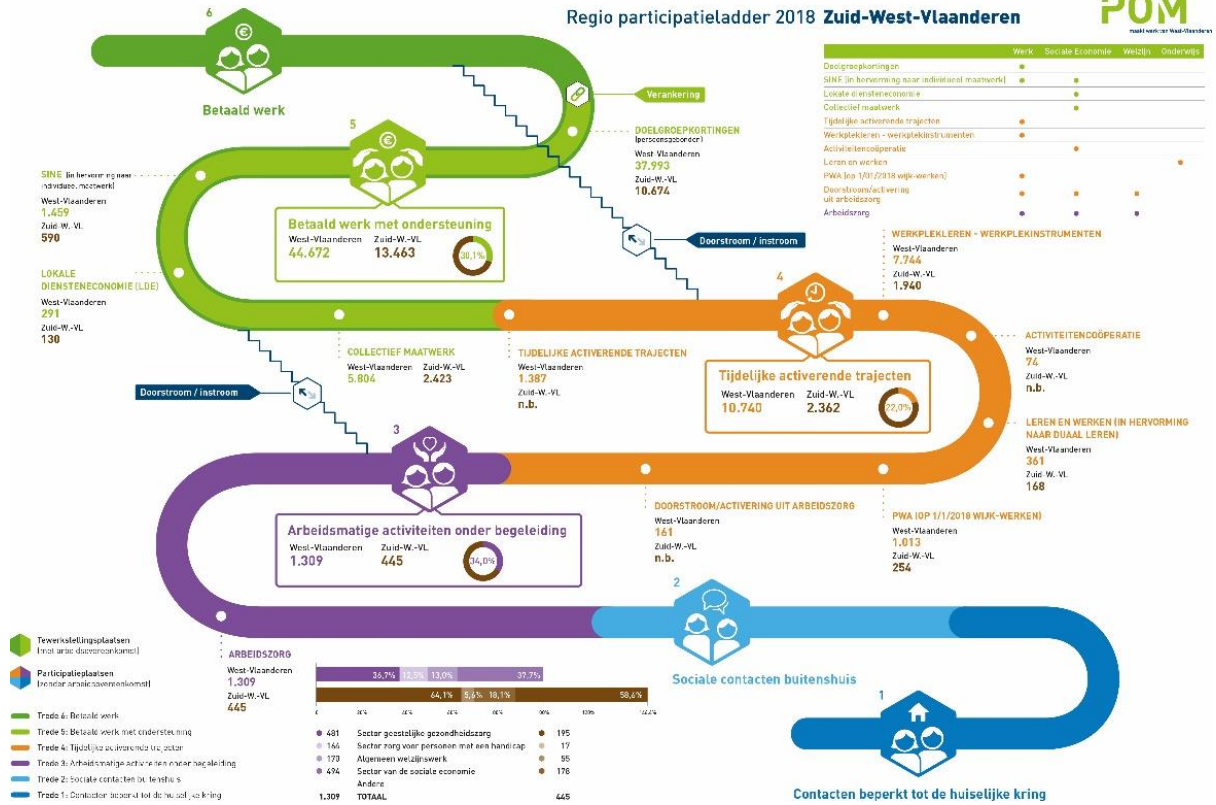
Regio participatieladder 2018 Zuid-West-Vlaanderen

POM
maakt werk van West-Vlaanderen

| | Werk | Sociale Economie | Welzijn | Onderwijs |
|---|---|---|---|---|
| Doelgroepkortingen | • | | | |
| SINE (in hervorming naar individueel maatwerk) | • | • | | |
| Lokale diensteneconomie | | • | | |
| Collectief maatwerk | | • | | |
| Tijdelijke activerende trajecten | • | | | |
| Werkplekleren - werkplekinstrumenten | • | | | |
| Activiteitencoöperatie | | • | | |
| Leren en werken | | | | • |
| PWA (op 1/01/2018 wijk-werken) | • | | | |
| Doorstroom/activering uit arbeidszorg | • | • | • | |
| Arbeidszorg | • | • | • | |

6
Betaald werk

Verankering

DOELGROEPKORTINGEN (personengebonden)
West-Vlaanderen
37.993
Zuid-W.-VL
10.674

5
SINE (in hervorming naar individueel maatwerk)
West-Vlaanderen
1.459
Zuid-W.-VL
590

Betaald werk met ondersteuning
West-Vlaanderen 44.672
Zuid-W.-VL 13.463
30,1%

Doorstroom / instroom

LOKALE DIENSTENECONOMIE (LDE)
West-Vlaanderen
291
Zuid-W.-VL
130

WERKPLEKLEREN - WERKPLEKINSTRUMENTEN
West-Vlaanderen
7.744
Zuid-W.-VL
1.940

4

COLLECTIEF MAATWERK
West-Vlaanderen 5.804
Zuid-W.-VL 2.423

TIJDELIJKE ACTIVERENDE TRAJECTEN
West-Vlaanderen
1.387
Zuid-W.-VL
n.b.

ACTIVITEITENCOÖPERATIE
West-Vlaanderen
74
Zuid-W.-VL
n.b.

Tijdelijke activerende trajecten
West-Vlaanderen 10.740
Zuid-W.-VL 2.362
22,0%

Doorstroom / instroom

3

LEREN EN WERKEN (IN HERVORMING NAAR DUAAL LEREN)
West-Vlaanderen
361
Zuid-W.-VL
168

DOORSTROOM/ACTIVERING UIT ARBEIDSZORG
West-Vlaanderen
161
Zuid-W.-VL
n.b.

PWA (OP 1/1/2018 WIJK-WERKEN)
West-Vlaanderen
1.013
Zuid-W.-VL
254

Arbeidsmatige activiteiten onder begeleiding
West-Vlaanderen 1.309
Zuid-W.-VL 445
34,0%

2
Sociale contacten buitenshuis

Tewerkstellingsplaatsen (met arbeidsovereenkomst)
Participatieplaatsen (zonder arbeidsovereenkomst)

ARBEIDSZORG
West-Vlaanderen
1.309
Zuid-W.-VL
445

36,7% 12,5% 13,0% 37,7%
64,1% 5,6% 18,1% 58,6%

0% 20% 40% 60% 80% 100% 120%

Trede 6: Betaald werk
Trede 5: Betaald werk met ondersteuning
Trede 4: Tijdelijke activerende trajecten
Trede 3: Arbeidsmatige activiteiten onder begeleiding
Trede 2: Sociale contacten buitenshuis
Trede 1: Contacten beperkt tot de huiselijke kring

481 Sector geestelijke gezondheidszorg 195
164 Sector zorg voor personen met een handicap 17
170 Algemeen welzijnswerk 55
494 Sector van de sociale economie 178
Andere
1.309 TOTAAL 445

1
Contacten beperkt tot de huiselijke kring